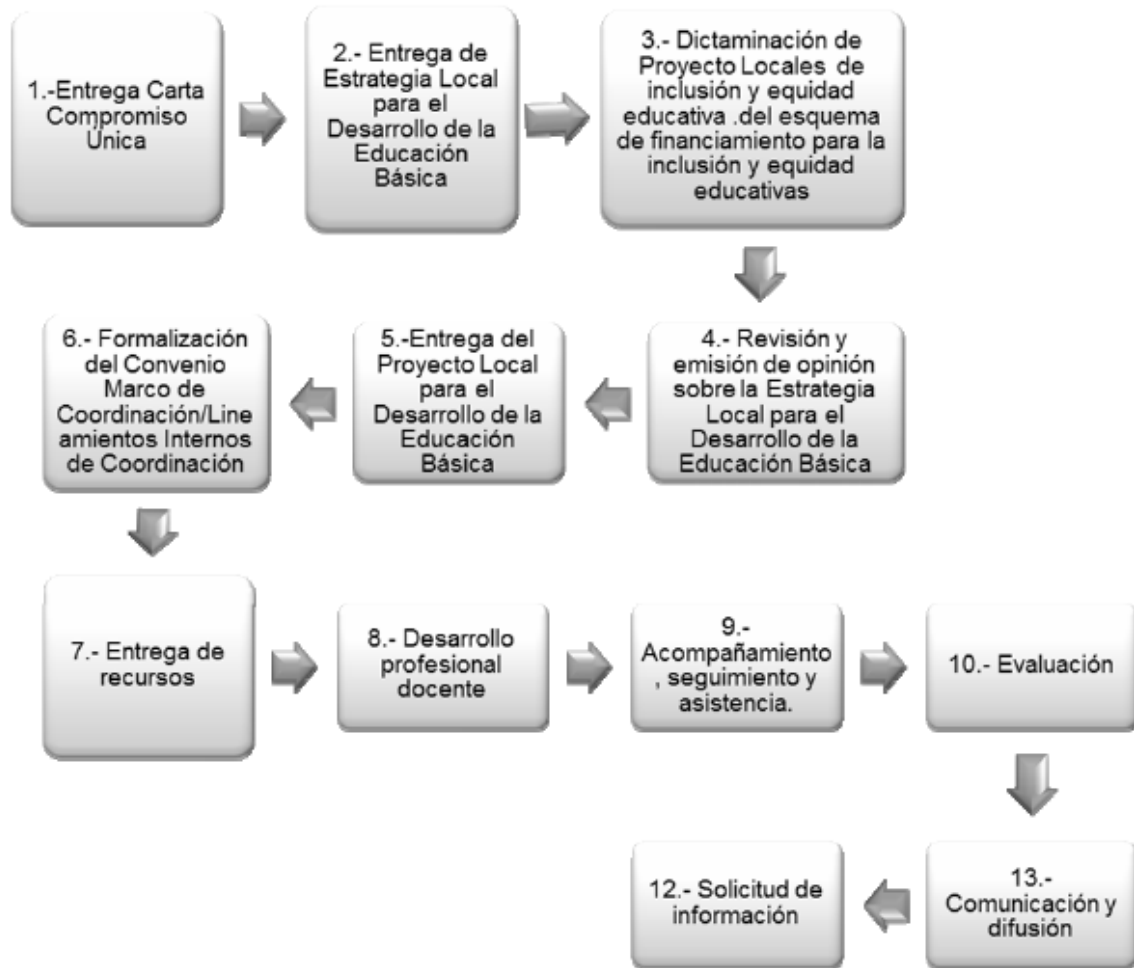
1.-Entrega Carta Compromiso Única

2.- Entrega de Estrategia Local para el Desarrollo de la Educación Básica

3.- Dictaminación de Proyecto Locales de inclusión y equidad educativa .del esquema de financiamiento para la inclusión y equidad educativas

4.- Revisión y emisión de opinión sobre la Estrategia Local para el Desarrollo de la Educación Básica

5.-Entrega del Proyecto Local para el Desarrollo de la Educación Básica

6.- Formalización del Convenio Marco de Coordinación/Lineamientos Internos de Coordinación

7.- Entrega de recursos

8.- Desarrollo profesional docente

9.- Acompañamiento , seguimiento y asistencia.

10.- Evaluación

13.- Comunicación y difusión

12.- Solicitud de información